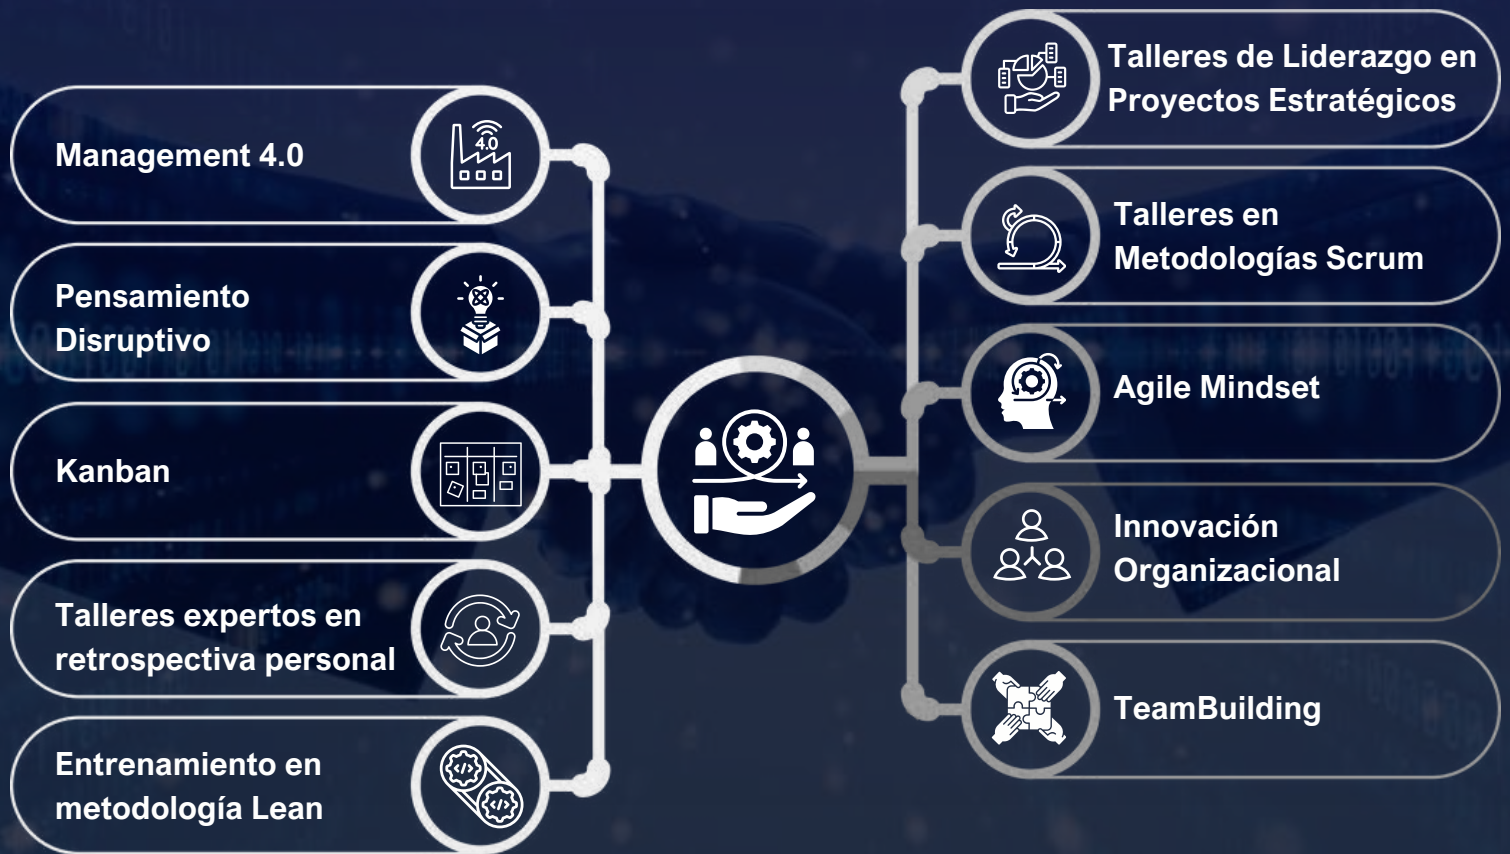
Management 4.0

4.0

Pensamiento Disruptivo

Kanban

Talleres expertos en retrospectiva personal

Entrenamiento en metodología Lean

Talleres de Liderazgo en Proyectos Estratégicos

Talleres en Metodologías Scrum

Agile Mindset

Innovación Organizacional

TeamBuilding